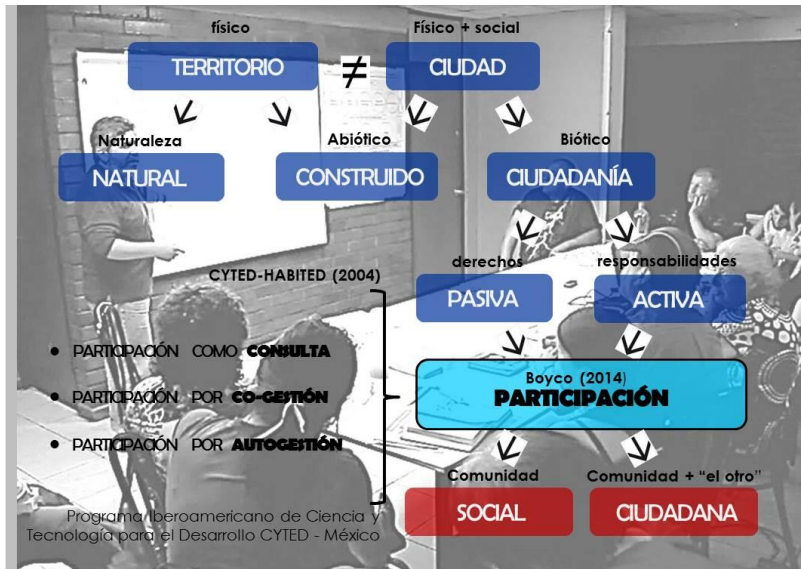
físico

Físico + social

TERRITORIO $\neq$ CIUDAD

Naturaleza

Abiótico

Biótico

NATURAL

CONSTRUIDO

CIUDADANÍA

CYTED-HABITED (2004)

derechos

responsabilidades

PASIVA

ACTIVA

• PARTICIPACIÓN COMO CONSULTA

• PARTICIPACIÓN POR CO-GESTIÓN

• PARTICIPACIÓN POR AUTOGESTIÓN

Boyco (2014)
PARTICIPACIÓN

Comunidad

Comunidad + "el otro"

SOCIAL

CIUDADANA

Programa Iberoamericano de Ciencia y Tecnología para el Desarrollo CYTED - México